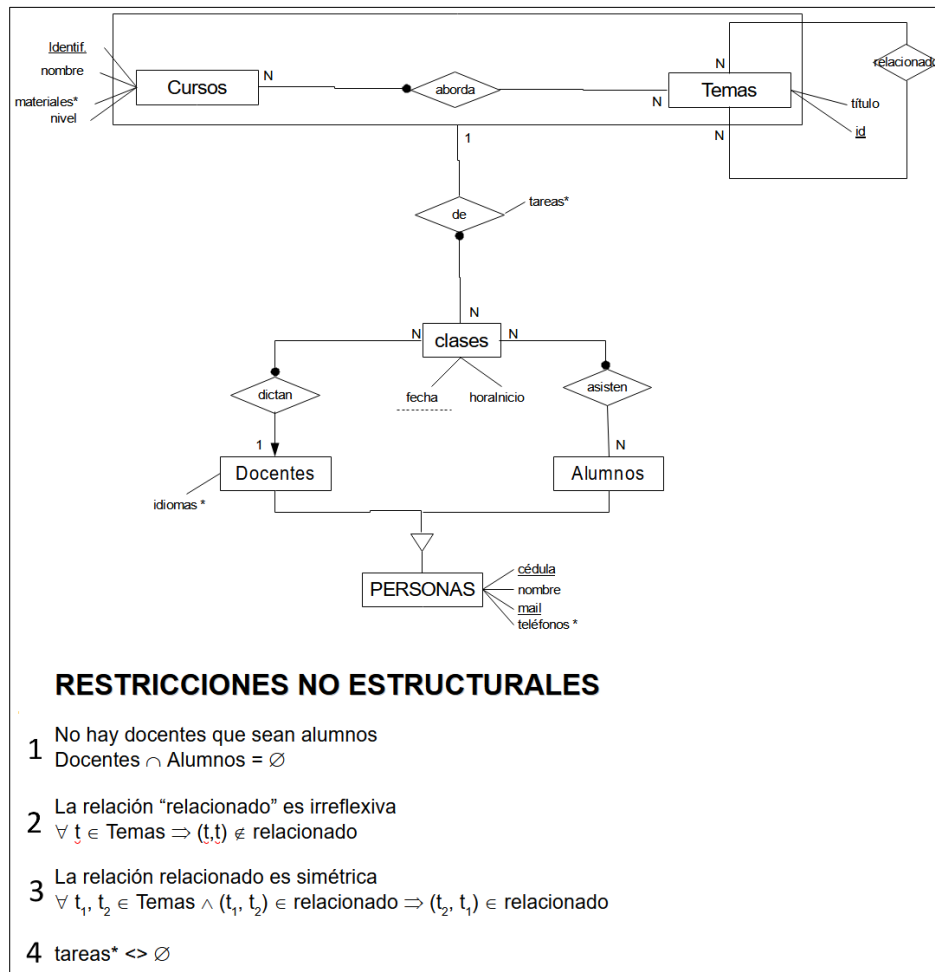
Identif.
nombre
materiales*
nivel
Cursos
N
aborda
N
Temas
N
relacionado
N
título
id
1
de
tareas*
N
N
clases
N
dictan
fecha
horaInicio
asisten
1
N
Docentes
Alumnos
idiomas *
PERSONAS
cédula
nombre
mail
teléfonos *

RESTRICCIONES NO ESTRUCTURALES

1 No hay docentes que sean alumnos
Docentes $\cap$ Alumnos = $\emptyset$

2 La relación “relacionado” es irreflexiva
$\forall$ t $\in$ Temas $\Rightarrow$ (t,t) $\notin$ relacionado

3 La relación relacionado es simétrica
$\forall$ $t_1$, $t_2$ $\in$ Temas $\wedge$ ($t_1$, $t_2$) $\in$ relacionado $\Rightarrow$ ($t_2$, $t_1$) $\in$ relacionado

4 tareas* <> $\emptyset$